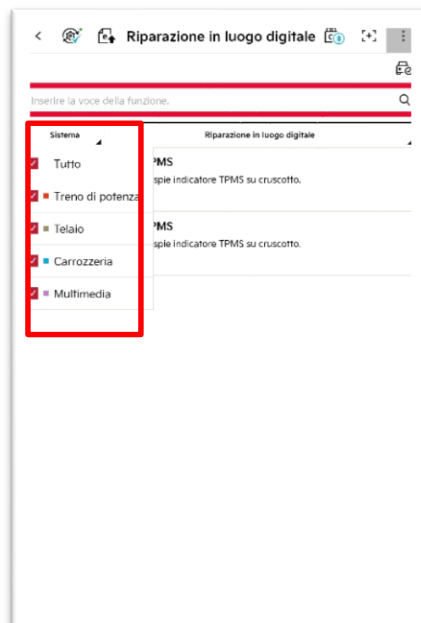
<
Riparazione in luogo digitale

Inserire la voce della funzione.

| Sistema | Riparazione in luogo digitale |
|---|---|
| Tutto | PMS spie indicatore TPMS su cruscotto. |
| Treno di potenza | |
| Telaio | PMS spie indicatore TPMS su cruscotto. |
| Carrozzeria | |
| Multimedia | |